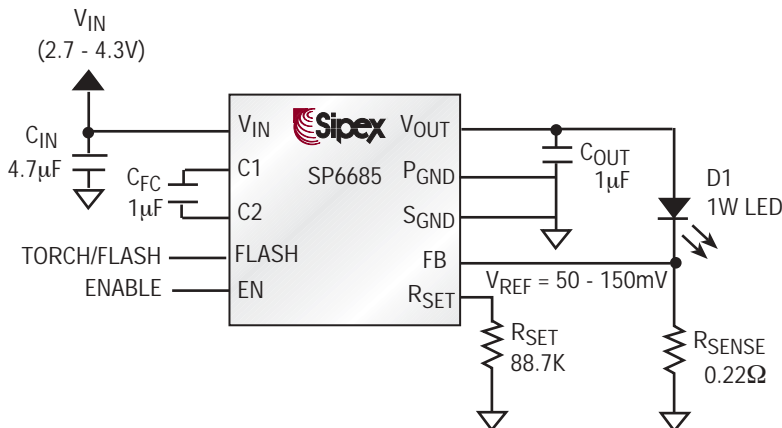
$V_{IN}$
(2.7 - 4.3V)

$C_{IN}$
4.7μF

$C_{FC}$
1μF

TORCH/FLASH
ENABLE

$V_{IN}$
C1
C2
FLASH
EN

Sipex
SP6685

$V_{OUT}$
$P_{GND}$
$S_{GND}$
FB
$R_{SET}$

$C_{OUT}$
1μF

D1
1W LED

$V_{REF}$ = 50 - 150mV

$R_{SET}$
88.7K

$R_{SENSE}$
0.22Ω